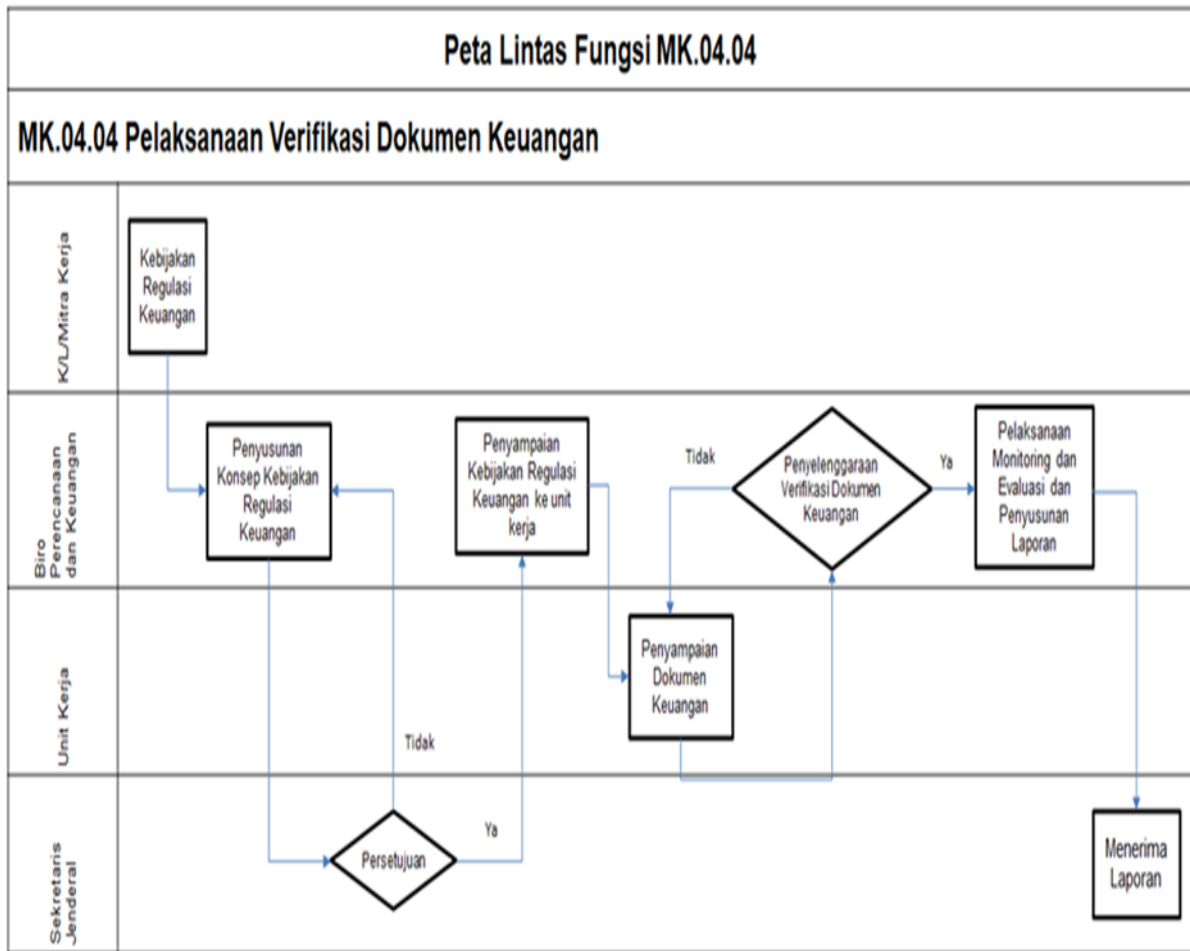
Peta Lintas Fungsi MK.04.04

MK.04.04 Pelaksanaan Verifikasi Dokumen Keuangan

K/L/Mitra Kerja

Kebijakan Regulasi Keuangan

Biro Perencanaan dan Keuangan

Penyusunan Konsep Kebijakan Regulasi Keuangan

Penyampaian Kebijakan Regulasi Keuangan ke unit kerja

Tidak

Penyelenggaraan Verifikasi Dokumen Keuangan

Ya

Pelaksanaan Monitoring dan Evaluasi dan Penyusunan Laporan

Unit Kerja

Penyampaian Dokumen Keuangan

Tidak

Sekretaris Jenderal

Persetujuan

Ya

Menerima Laporan